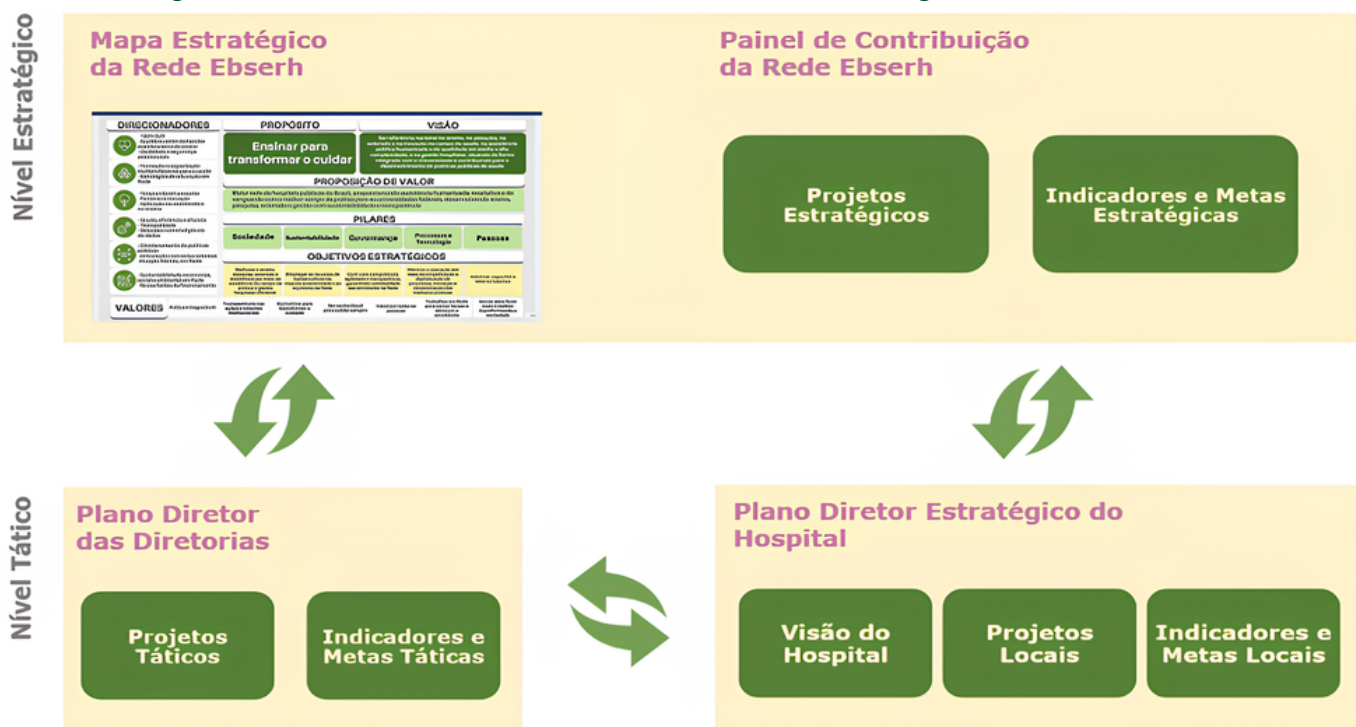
Nível Estratégico

Mapa Estratégico da Rede Ebserh

DIRECIONADORES

PROPÓSITO

Ensinar para transformar o cuidar

VISÃO

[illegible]

PROPOSIÇÃO DE VALOR

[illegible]

PILARES

Sociedade

Sustentabilidade

Governança

Processos e Tecnologia

Pessoas

OBJETIVOS ESTRATÉGICOS

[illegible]

VALORES

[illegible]

Painel de Contribuição da Rede Ebserh

Projetos Estratégicos

Indicadores e Metas Estratégicas

Nível Tático

Plano Diretor das Diretorias

Projetos Táticos

Indicadores e Metas Táticas

Plano Diretor Estratégico do Hospital

Visão do Hospital

Projetos Locais

Indicadores e Metas Locais